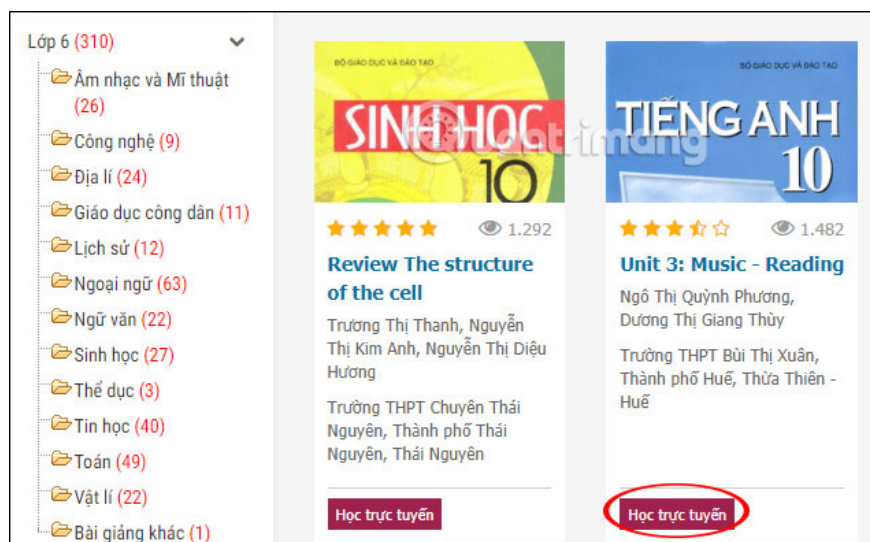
Lớp 6 (310)

Âm nhạc và Mĩ thuật (26)

Công nghệ (9)

Địa lí (24)

Giáo dục công dân (11)

Lịch sử (12)

Ngoại ngữ (63)

Ngữ văn (22)

Sinh học (27)

Thể dục (3)

Tin học (40)

Toán (49)

Vật lí (22)

Bài giảng khác (1)

BỘ GIÁO DỤC VÀ ĐÀO TẠO

SINH HỌC 10

1.292

Review The structure of the cell

Trương Thị Thanh, Nguyễn Thị Kim Anh, Nguyễn Thị Diệu Hương

Trường THPT Chuyên Thái Nguyên, Thành phố Thái Nguyên, Thái Nguyên

Học trực tuyến

BỘ GIÁO DỤC VÀ ĐÀO TẠO

TIẾNG ANH 10

1.482

Unit 3: Music - Reading

Ngô Thị Quỳnh Phương, Dương Thị Giang Thùy

Trường THPT Bùi Thị Xuân, Thành phố Huế, Thừa Thiên - Huế

Học trực tuyến

Quantrimang